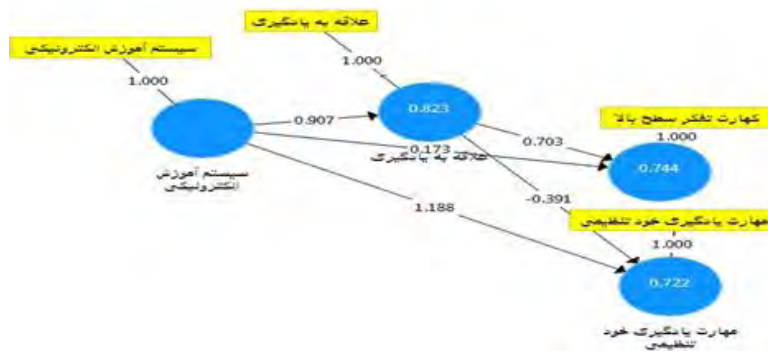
سیستم آموزش الکترونیکی

1.000

علاقه به یادگیری

1.000

0.907

0.823

0.173

علاقه به یادگیری

سیستم آموزش الکترونیکی

0.703

مهارت تفکر سطح بالا

1.000

0.744

-0.391

1.188

مهارت یادگیری خود تنظیمی

1.000

0.722

مهارت یادگیری خود تنظیمی